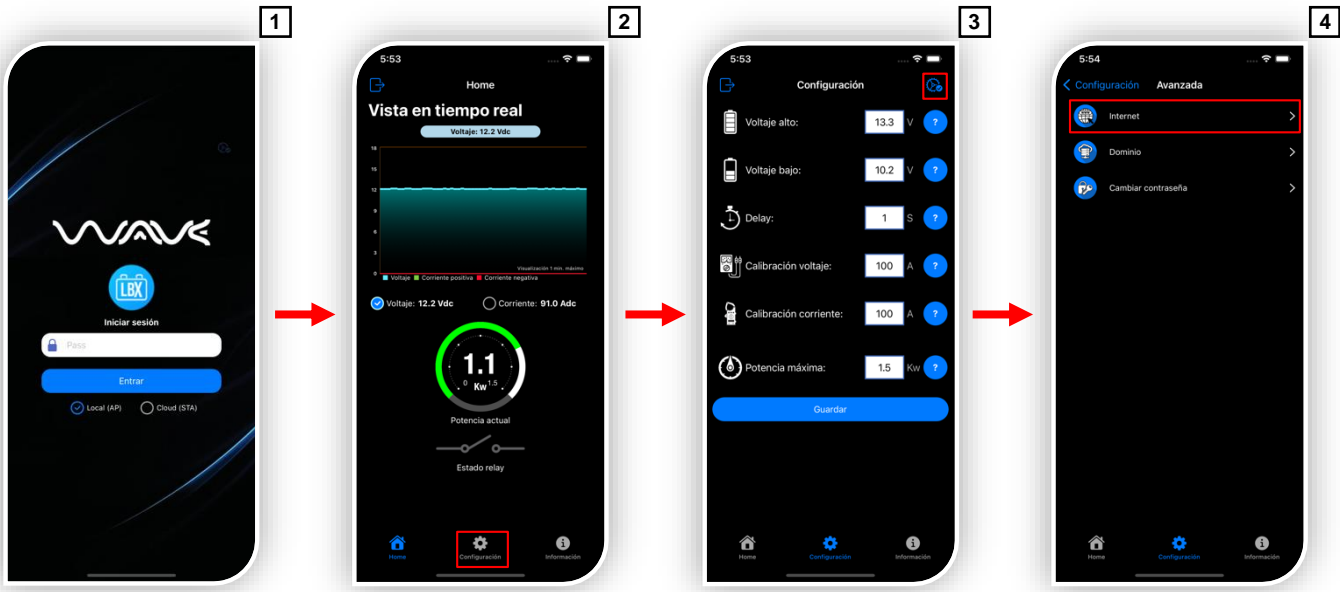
1

WAVE

LBX

Iniciar sesión

Pass

Entrar

Local (AP) Cloud (STA)

2

5:53

Home

Vista en tiempo real

Voltaje: 12.2 Vdc

18
15
12
9
6
3
0

Visualización 1 min. máximo

Voltaje Corriente positiva Corriente negativa

Voltaje: 12.2 Vdc Corriente: 91.0 Adc

1.1
0 Kw 1.5

Potencia actual

Estado relay

Home Configuración Información

3

5:53

Configuración

Voltaje alto: 13.3 V ?

Voltaje bajo: 10.2 V ?

Delay: 1 S ?

Calibración voltaje: 100 A ?

Calibración corriente: 100 A ?

Potencia máxima: 1.5 Kw ?

Guardar

Home Configuración Información

4

5:54

Configuración Avanzada

Internet

Dominio

Cambiar contraseña

Home Configuración Información